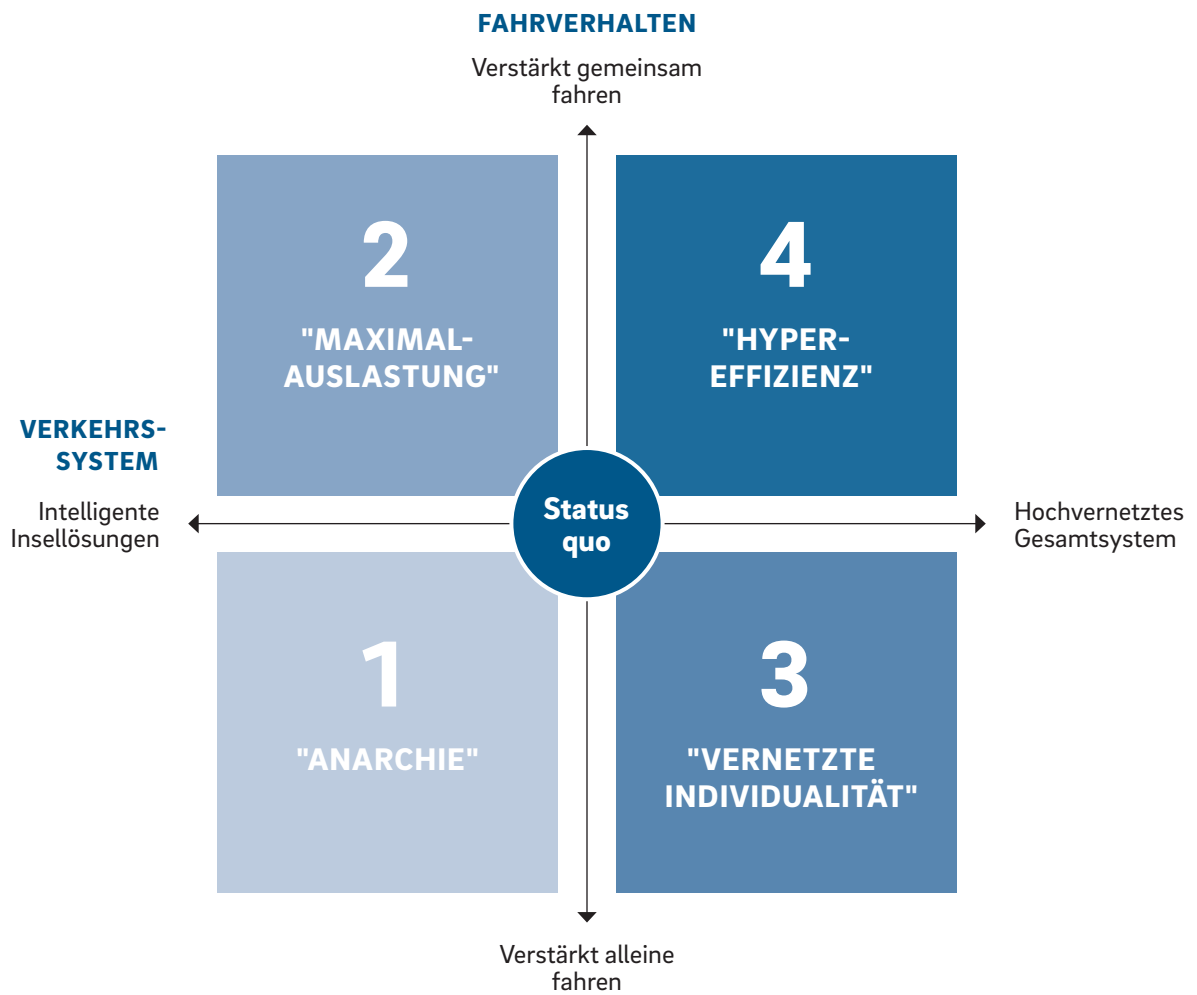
FAHRVERHALTEN

Verstärkt gemeinsam fahren

2

"MAXIMAL-AUSLASTUNG"

4

"HYPER-EFFIZIENZ"

VERKEHRS-SYSTEM

Intelligente Insellösungen

Status quo

Hochvernetztes Gesamtsystem

1

"ANARCHIE"

3

"VERNETZTE INDIVIDUALITÄT"

Verstärkt alleine fahren